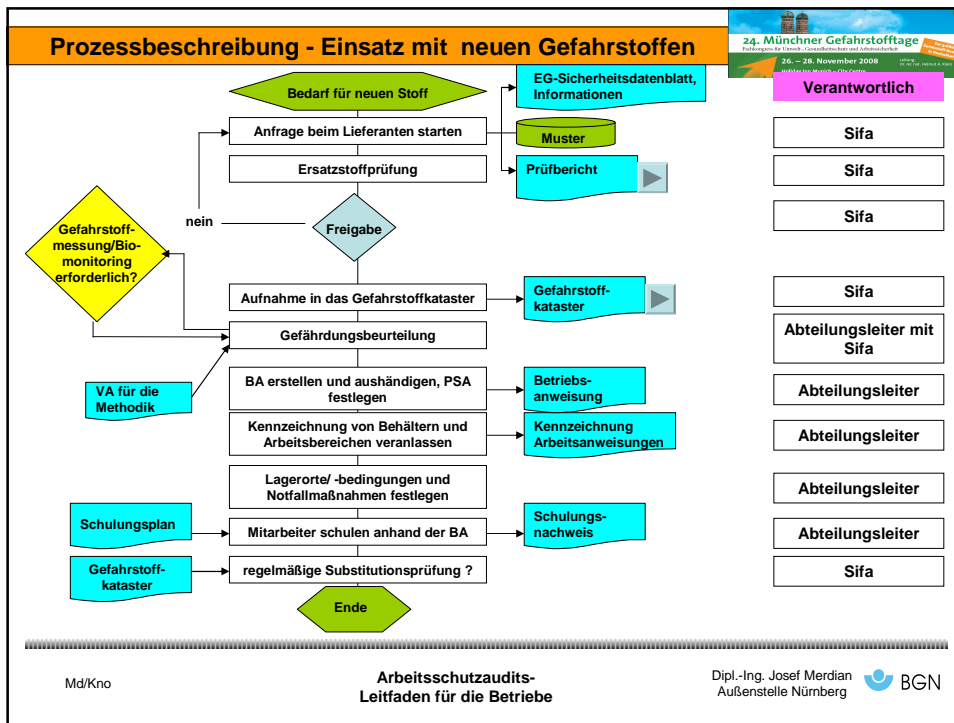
Prozessbeschreibung - Einsatz mit neuen Gefahrstoffen

24. Münchner Gefahrstofftage
Fachkongress für Umwelt-, Gesundheitsschutz und Arbeitssicherheit
26. – 28. November 2008
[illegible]

Bedarf für neuen Stoff

EG-Sicherheitsdatenblatt, Informationen

Verantwortlich

Anfrage beim Lieferanten starten

Muster

Sifa

Ersatzstoffprüfung

Prüfbericht

Sifa

nein

Freigabe

Sifa

Gefahrstoffmessung/Biomonitoring erforderlich?

Aufnahme in das Gefahrstoffkataster

Gefahrstoffkataster

Sifa

Gefährdungsbeurteilung

Abteilungsleiter mit Sifa

VA für die Methodik

BA erstellen und aushändigen, PSA festlegen

Betriebsanweisung

Abteilungsleiter

Kennzeichnung von Behältern und Arbeitsbereichen veranlassen

Kennzeichnung Arbeitsanweisungen

Abteilungsleiter

Lagerorte/ -bedingungen und Notfallmaßnahmen festlegen

Abteilungsleiter

Schulungsplan

Mitarbeiter schulen anhand der BA

Schulungsnachweis

Abteilungsleiter

Gefahrstoffkataster

regelmäßige Substitutionsprüfung ?

Sifa

Ende

Md/Kno

Arbeitsschutzaudits-
Leitfaden für die Betriebe

Dipl.-Ing. Josef Merdian
Außenstelle Nürnberg

BGN